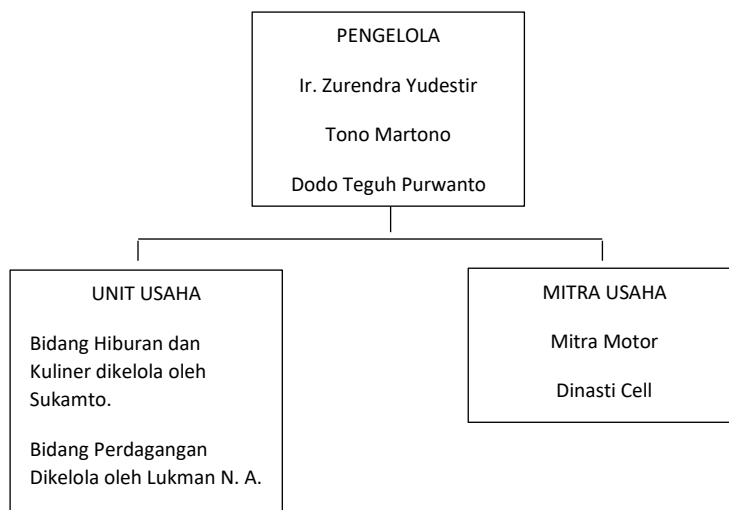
PENGELOLA

Ir. Zurendra Yudestir

Tono Martono

Dodo Teguh Purwanto

UNIT USAHA

Bidang Hiburan dan Kuliner dikelola oleh Sukamto.

Bidang Perdagangan Dikelola oleh Lukman N. A.

MITRA USAHA

Mitra Motor

Dinasti Cell